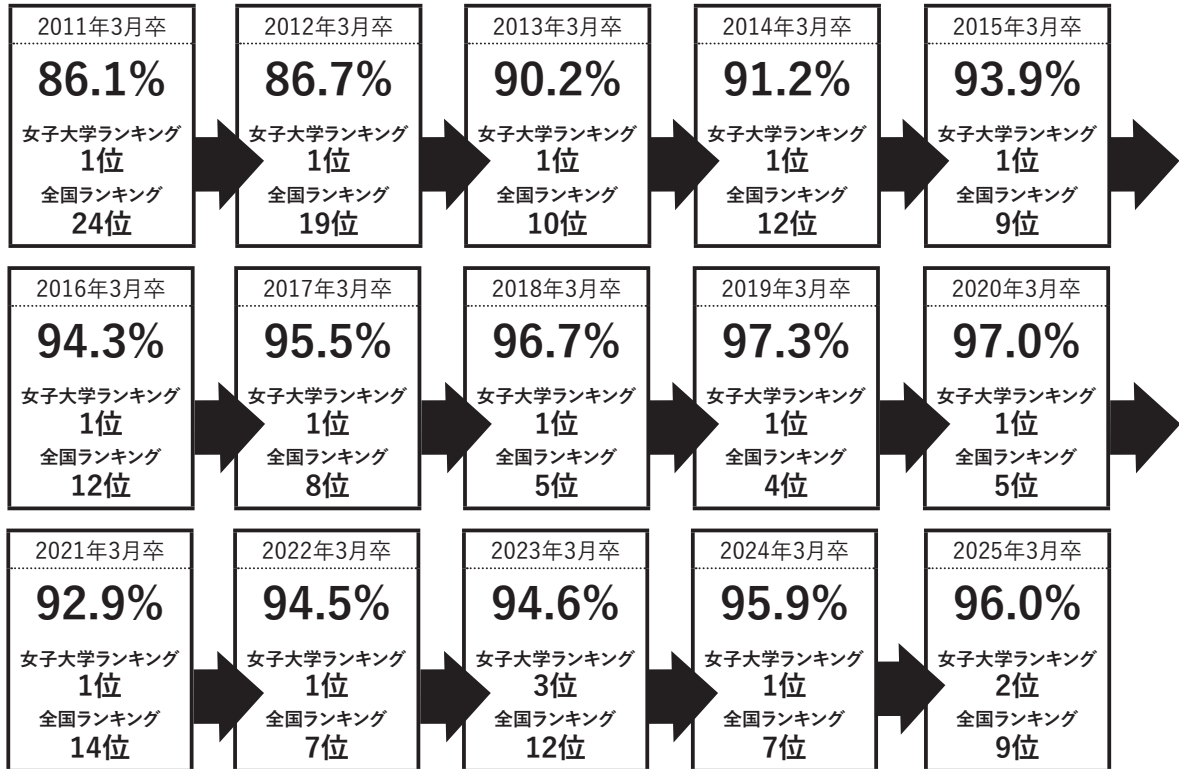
2011年3月卒
86.1%
女子大学ランキング
1位
全国ランキング
24位

2012年3月卒
86.7%
女子大学ランキング
1位
全国ランキング
19位

2013年3月卒
90.2%
女子大学ランキング
1位
全国ランキング
10位

2014年3月卒
91.2%
女子大学ランキング
1位
全国ランキング
12位

2015年3月卒
93.9%
女子大学ランキング
1位
全国ランキング
9位

2016年3月卒
94.3%
女子大学ランキング
1位
全国ランキング
12位

2017年3月卒
95.5%
女子大学ランキング
1位
全国ランキング
8位

2018年3月卒
96.7%
女子大学ランキング
1位
全国ランキング
5位

2019年3月卒
97.3%
女子大学ランキング
1位
全国ランキング
4位

2020年3月卒
97.0%
女子大学ランキング
1位
全国ランキング
5位

2021年3月卒
92.9%
女子大学ランキング
1位
全国ランキング
14位

2022年3月卒
94.5%
女子大学ランキング
1位
全国ランキング
7位

2023年3月卒
94.6%
女子大学ランキング
3位
全国ランキング
12位

2024年3月卒
95.9%
女子大学ランキング
1位
全国ランキング
7位

2025年3月卒
96.0%
女子大学ランキング
2位
全国ランキング
9位